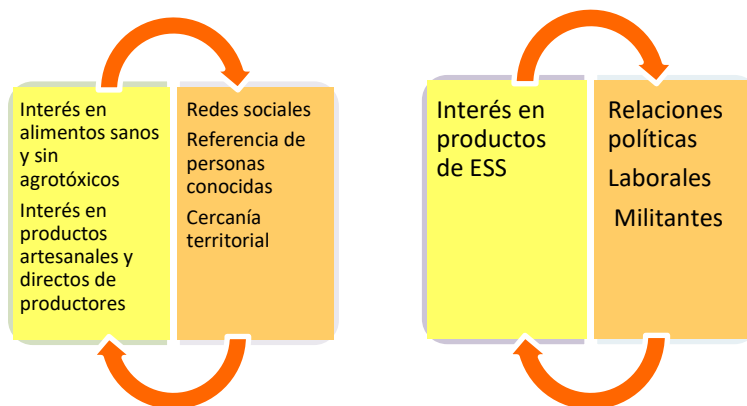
Interés en alimentos sanos y sin agrotóxicos

Interés en productos artesanales y directos de productores

Redes sociales

Referencia de personas conocidas

Cercanía territorial

Interés en productos de ESS

Relaciones políticas

Laborales

Militantes